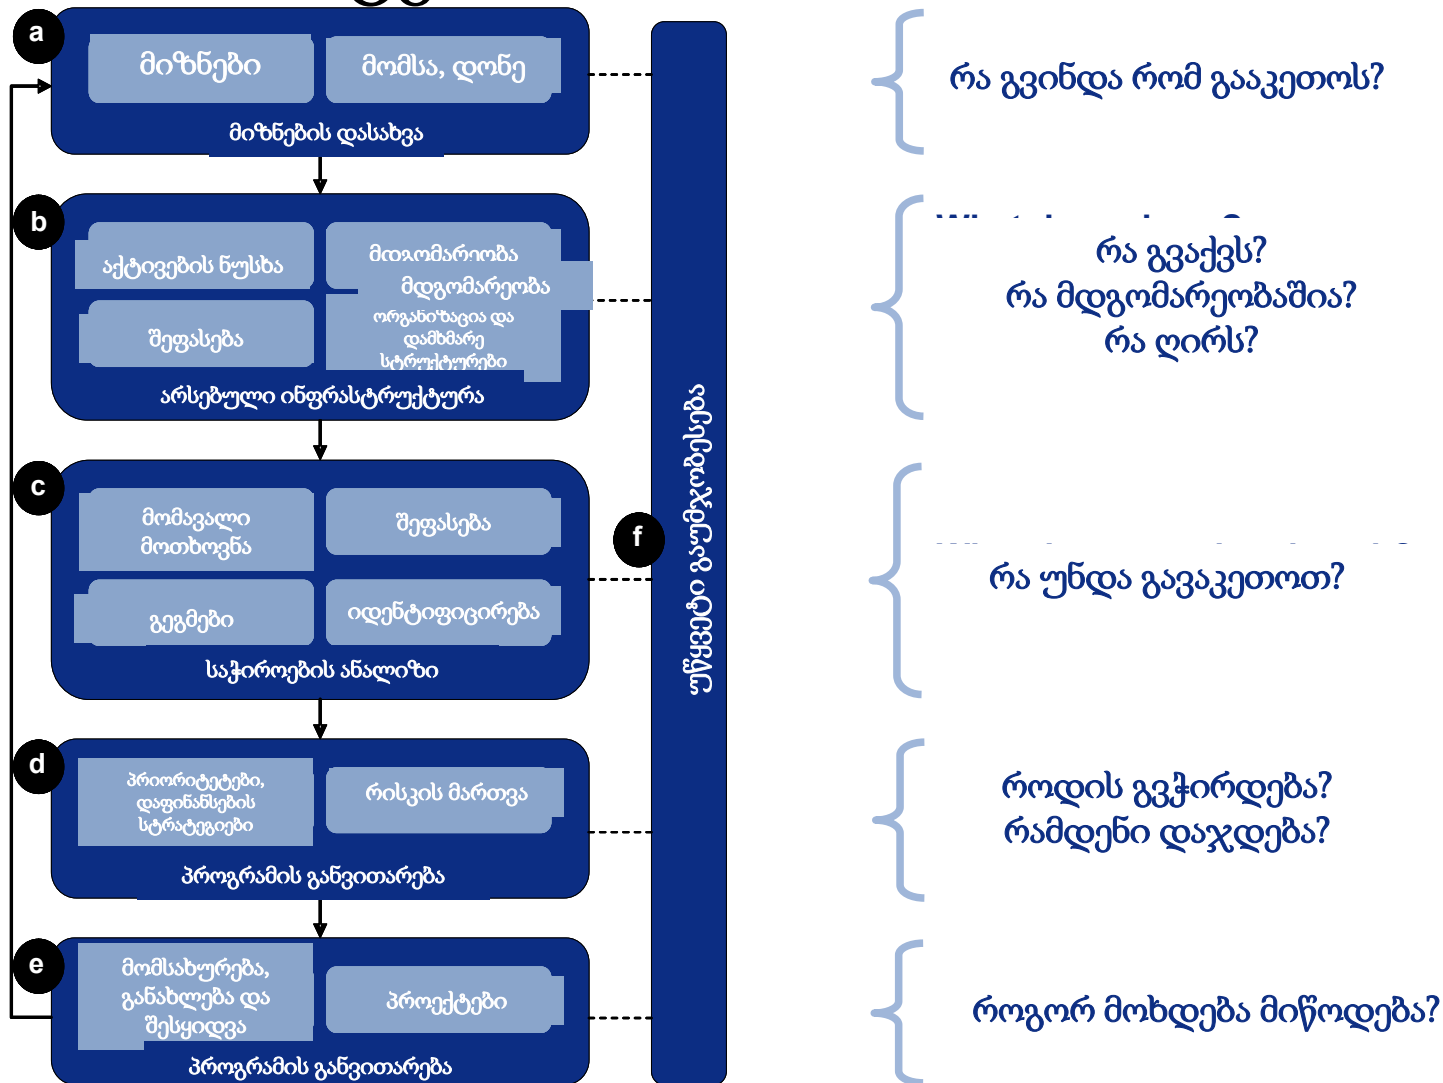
a
მიზნები
მომსა, დონე
მიზნების დასახვა

b
აქტივების ნუსხა
მიგომარიობა
მდგომარეობა
შეფასება
ორგანიზაცია და დამხმარე სტრუქტურები
არსებული ინფრასტრუქტურა

c
მომავალი მოთხოვნა
შეფასება
გეგმები
იდენტიფიცირება
საჭიროების ანალიზი

d
პრიორიტეტები, დაფინანსების სტრატეგიები
რისკის მართვა
პროგრამის განვითარება

e
მომსახურება, განახლება და შესყიდვა
პროექტები
პროგრამის განვითარება

f
უწყვეტი გაუმჯობესება

რა გვინდა რომ გააკეთოს?

რა გვაქვს?
რა მდგომარეობაშია?
რა ღირს?

რა უნდა გავაკეთოთ?

როდის გვჭირდება?
რამდენი დაჯდება?

როგორ მოხდება მიწოდება?